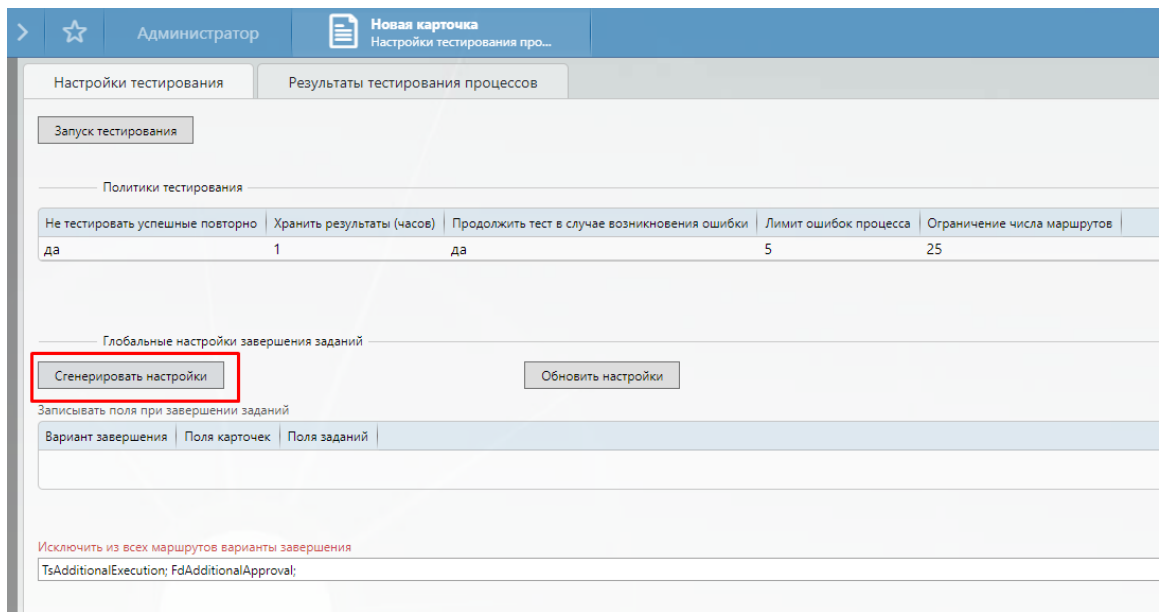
Администратор

Новая карточка
Настройки тестирования про...

Настройки тестирования | Результаты тестирования процессов

Запуск тестирования

Политики тестирования

| Не тестировать успешные повторно | Хранить результаты (часов) | Продолжить тест в случае возникновения ошибки | Лимит ошибок процесса | Ограничение числа маршрутов |
|---|---|---|---|---|
| да | 1 | да | 5 | 25 |

Глобальные настройки завершения заданий

Сгенерировать настройки

Обновить настройки

Записывать поля при завершении заданий

| Вариант завершения | Поля карточек | Поля заданий |
|---|---|---|

Исключить из всех маршрутов варианты завершения

TsAdditionalExecution; FdAdditionalApproval;